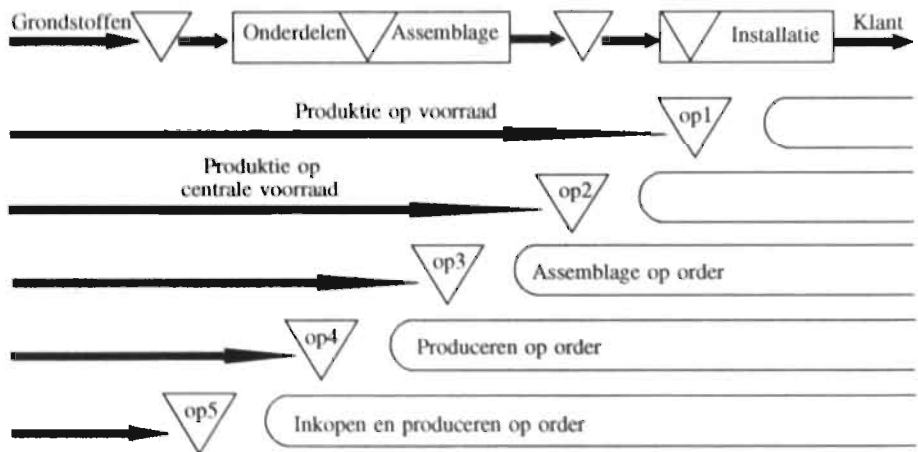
Grondstoffen Onderdelen Assemblage Installatie Klant

Produktie op voorraad op1

Produktie op centrale voorraad op2

op3 Assemblage op order

op4 Produceren op order

op5 Inkopen en produceren op order